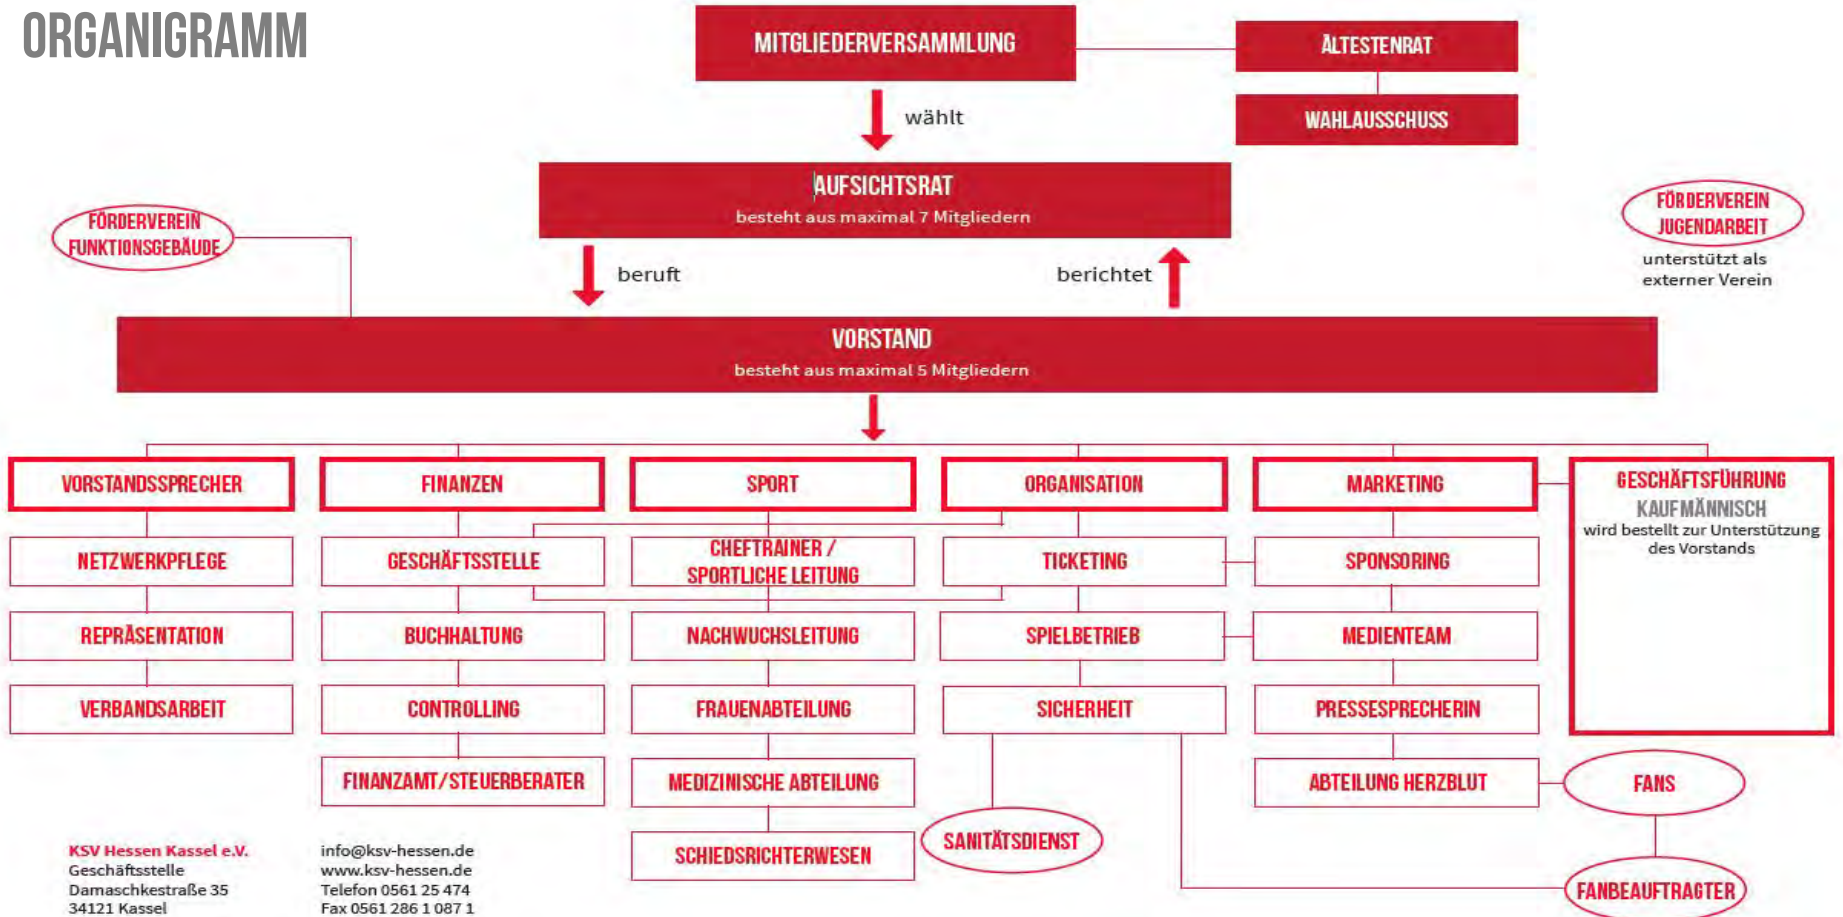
ORGANIGRAMM

MITGLIEDERVERSAMMLUNG

ÄLTESTENRAT

WAHLAUSSCHUSS

wählt

AUFSICHTSRAT
besteht aus maximal 7 Mitgliedern

FÖRDERVEREIN FUNKTIONSGEBÄUDE

FÖRDERVEREIN JUGENDARBEIT
unterstützt als externer Verein

beruft

berichtet

VORSTAND
besteht aus maximal 5 Mitgliedern

VORSTANDSSPRECHER

NETZWERKPFLEGE

REPRÄSENTATION

VERBANDSARBEIT

FINANZEN

GESCHÄFTSSTELLE

BUCHHALTUNG

CONTROLLING

FINANZAMT/STEUERBERATER

SPORT

CHEFTRAINER / SPORTLICHE LEITUNG

NACHWUCHSLEITUNG

FRAUENABTEILUNG

MEDIZINISCHE ABTEILUNG

SCHIEDSRICHTERWESEN

ORGANISATION

TICKETING

SPIELBETRIEB

SICHERHEIT

SANITÄTSDIENST

MARKETING

SPONSORING

MEDIENTEAM

PRESSESPRECHERIN

ABTEILUNG HERZBLUT

FANS

FANBEAUFTRAGTER

GESCHÄFTSFÜHRUNG KAUFMÄNNISCH
wird bestellt zur Unterstützung des Vorstands

KSV Hessen Kassel e.V.
Geschäftsstelle
Damaschkestraße 35
34121 Kassel

info@ksv-hessen.de
www.ksv-hessen.de
Telefon 0561 25 474
Fax 0561 286 1 087 1